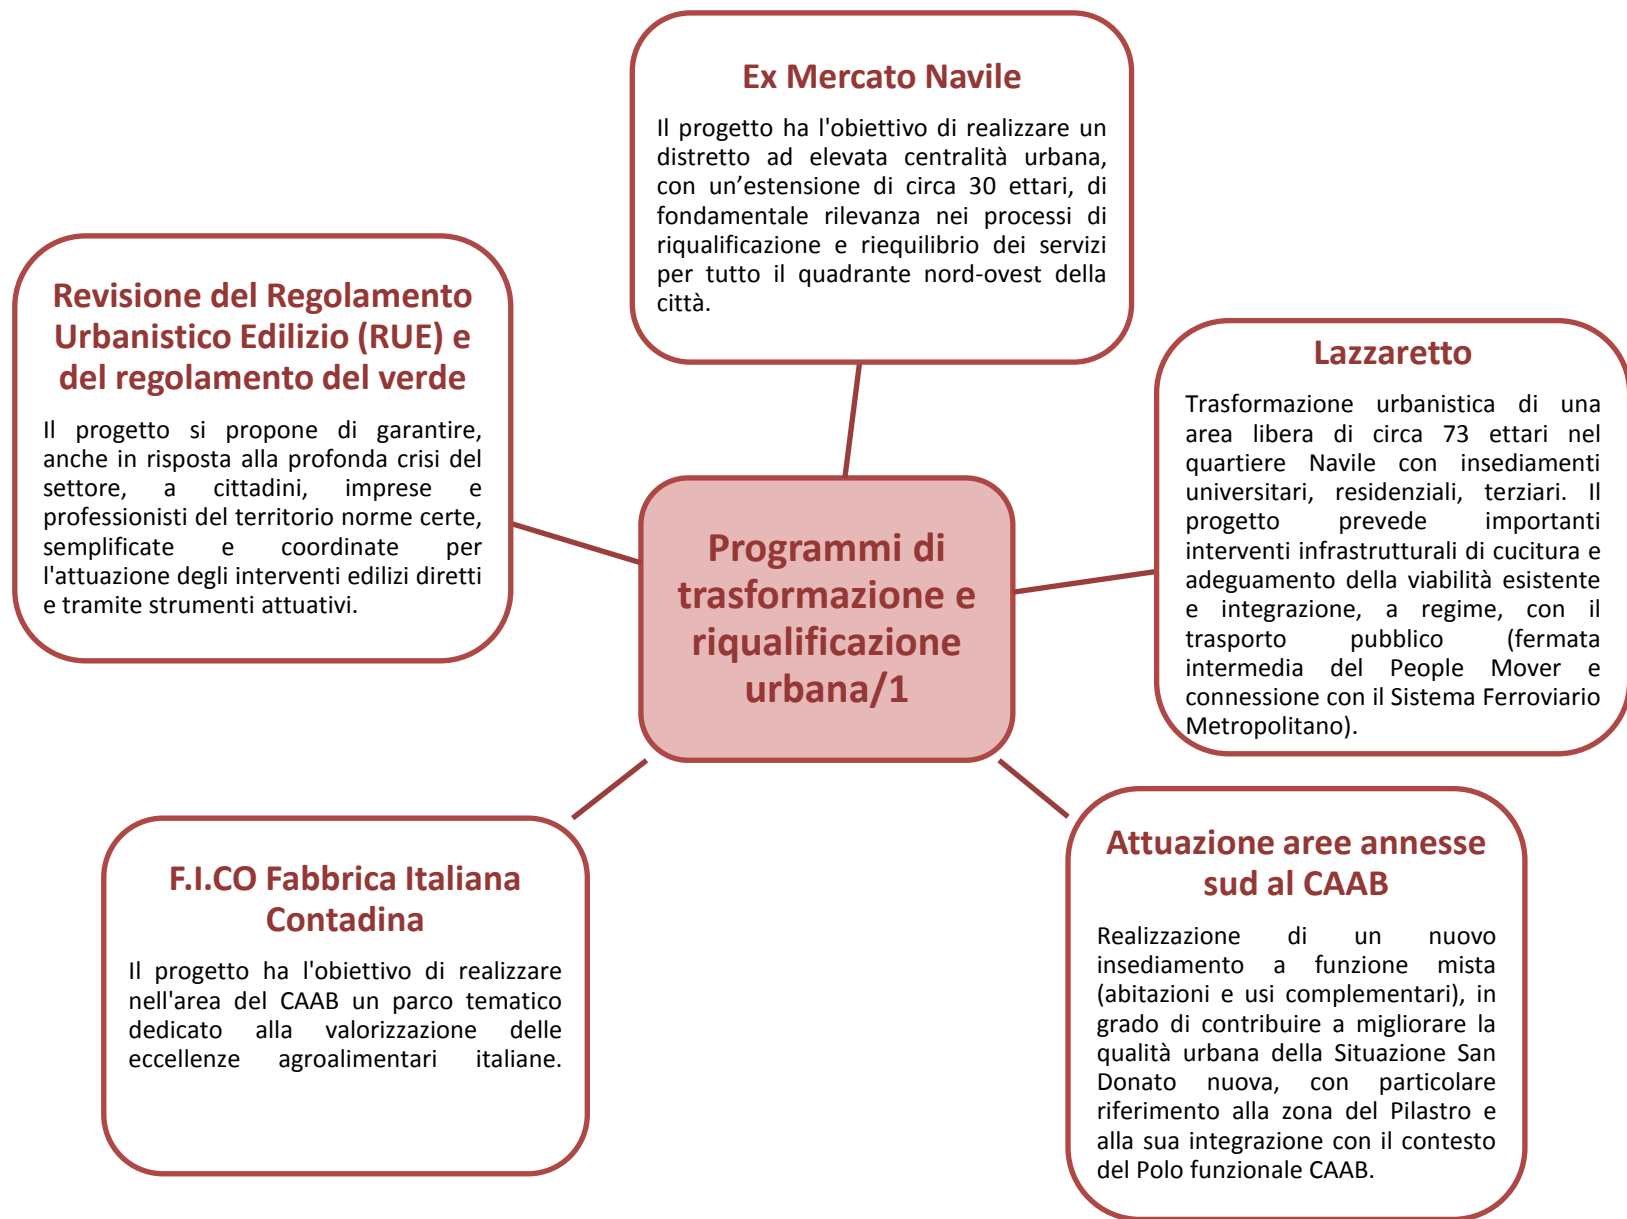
Ex Mercato Navile

Il progetto ha l'obiettivo di realizzare un distretto ad elevata centralità urbana, con un’estensione di circa 30 ettari, di fondamentale rilevanza nei processi di riqualificazione e riequilibrio dei servizi per tutto il quadrante nord-ovest della città.

Revisione del Regolamento Urbanistico Edilizio (RUE) e del regolamento del verde

Il progetto si propone di garantire, anche in risposta alla profonda crisi del settore, a cittadini, imprese e professionisti del territorio norme certe, semplificate e coordinate per l'attuazione degli interventi edilizi diretti e tramite strumenti attuativi.

Programmi di trasformazione e riqualificazione urbana/1

Lazzaretto

Trasformazione urbanistica di una area libera di circa 73 ettari nel quartiere Navile con insediamenti universitari, residenziali, terziari. Il progetto prevede importanti interventi infrastrutturali di cucitura e adeguamento della viabilità esistente e integrazione, a regime, con il trasporto pubblico (fermata intermedia del People Mover e connessione con il Sistema Ferroviario Metropolitano).

F.I.CO Fabbrica Italiana Contadina

Il progetto ha l'obiettivo di realizzare nell'area del CAAB un parco tematico dedicato alla valorizzazione delle eccellenze agroalimentari italiane.

Attuazione aree annesse sud al CAAB

Realizzazione di un nuovo insediamento a funzione mista (abitazioni e usi complementari), in grado di contribuire a migliorare la qualità urbana della Situazione San Donato nuova, con particolare riferimento alla zona del Pilastro e alla sua integrazione con il contesto del Polo funzionale CAAB.